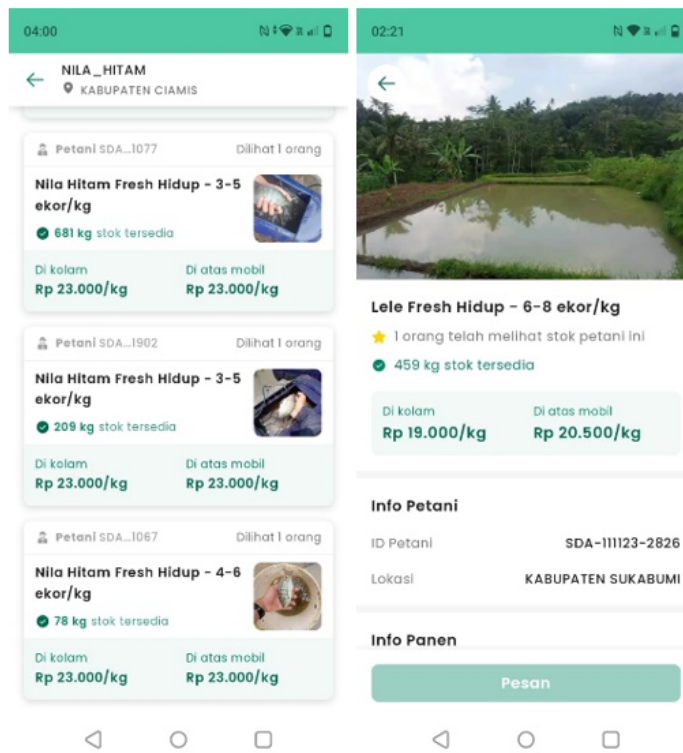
04:00

NILA_HITAM
KABUPATEN CIAMIS

Petani SDA...1077 Dilihat 1 orang
Nila Hitam Fresh Hidup - 3-5 ekor/kg
681 kg stok tersedia
Di kolam
Rp 23.000/kg
Di atas mobil
Rp 23.000/kg

Petani SDA...1902 Dilihat 1 orang
Nila Hitam Fresh Hidup - 3-5 ekor/kg
209 kg stok tersedia
Di kolam
Rp 23.000/kg
Di atas mobil
Rp 23.000/kg

Petani SDA...1067 Dilihat 1 orang
Nila Hitam Fresh Hidup - 4-6 ekor/kg
78 kg stok tersedia
Di kolam
Rp 23.000/kg
Di atas mobil
Rp 23.000/kg

02:21

Lele Fresh Hidup - 6-8 ekor/kg
1 orang telah melihat stok petani ini
459 kg stok tersedia
Di kolam
Rp 19.000/kg
Di atas mobil
Rp 20.500/kg

Info Petani
ID Petani SDA-111123-2826
Lokasi KABUPATEN SUKABUMI

Info Panen

Pesan